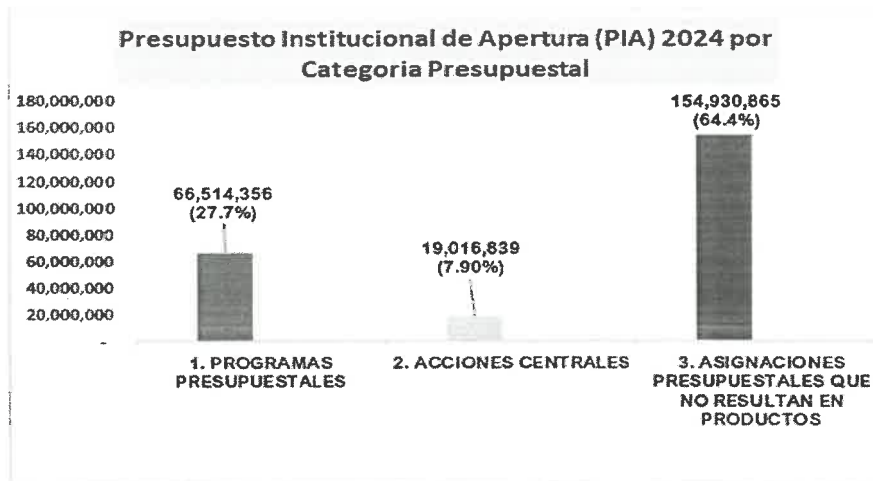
Presupuesto Institucional de Apertura (PIA) 2024 por Categoria Presupuestal

180,000,000
160,000,000
140,000,000
120,000,000
100,000,000
80,000,000
60,000,000
40,000,000
20,000,000
-

66,514,356
(27.7%)

19,016,839
(7.90%)

154,930,865
(64.4%)

1. PROGRAMAS PRESUPUESTALES

2. ACCIONES CENTRALES

3. ASIGNACIONES PRESUPUESTALES QUE NO RESULTAN EN PRODUCTOS